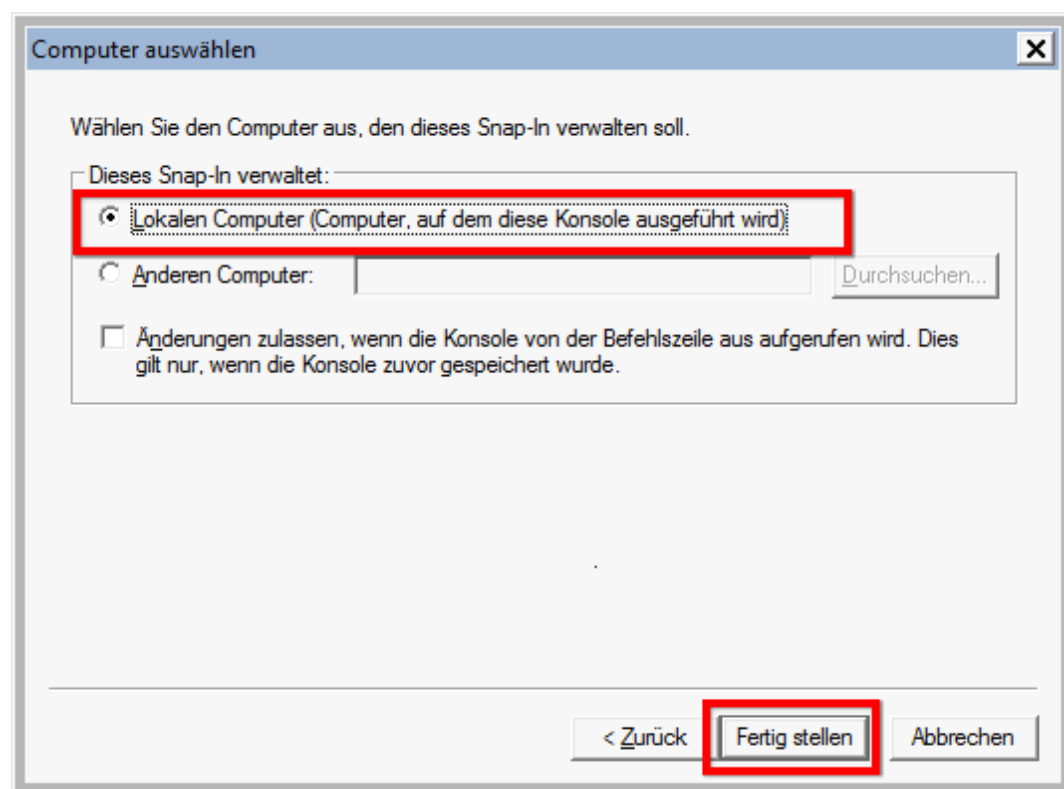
Computer auswählen

Wählen Sie den Computer aus, den dieses Snap-In verwalten soll.

Dieses Snap-In verwaltet:

Lokalen Computer (Computer, auf dem diese Konsole ausgeführt wird)

Anderen Computer:

Durchsuchen...

Änderungen zulassen, wenn die Konsole von der Befehlszeile aus aufgerufen wird. Dies gilt nur, wenn die Konsole zuvor gespeichert wurde.

< Zurück

Fertig stellen

Abbrechen